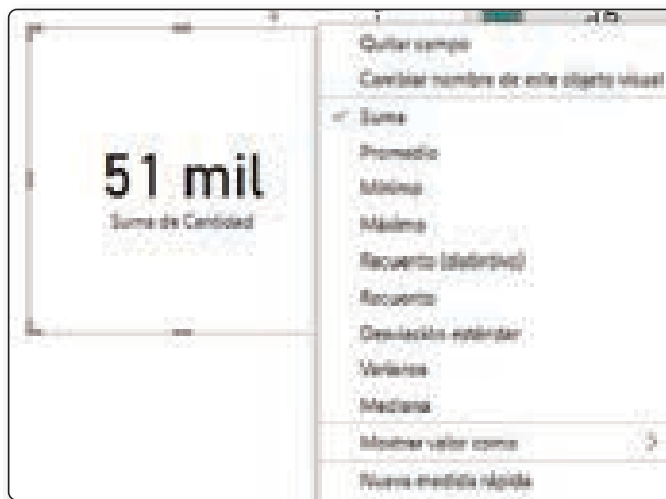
51 mil
Suma de Cantidad

Quitar campo
Cambiar nombre de este objeto visual
Suma
Promedio
Mínimo
Máximo
Recuento (distintivo)
Recuento
Desviación estándar
Varianza
Mediana
Mostrar valor como
Nueva medida rápida